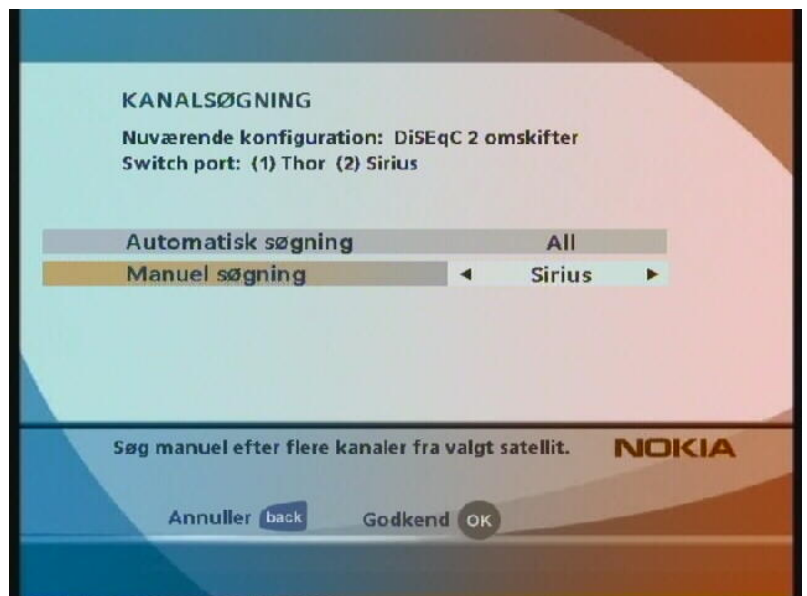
KANALSØGNING

Nuværende konfiguration: DiSEqC 2 omskifter
Switch port: (1) Thor (2) Sirius

| Automatisk søgning | All |
|---|---|
| Manuel søgning | ◄ Sirius ► |

Søg manuel efter flere kanaler fra valgt satellit.

NOKIA

Annuller back Godkend OK